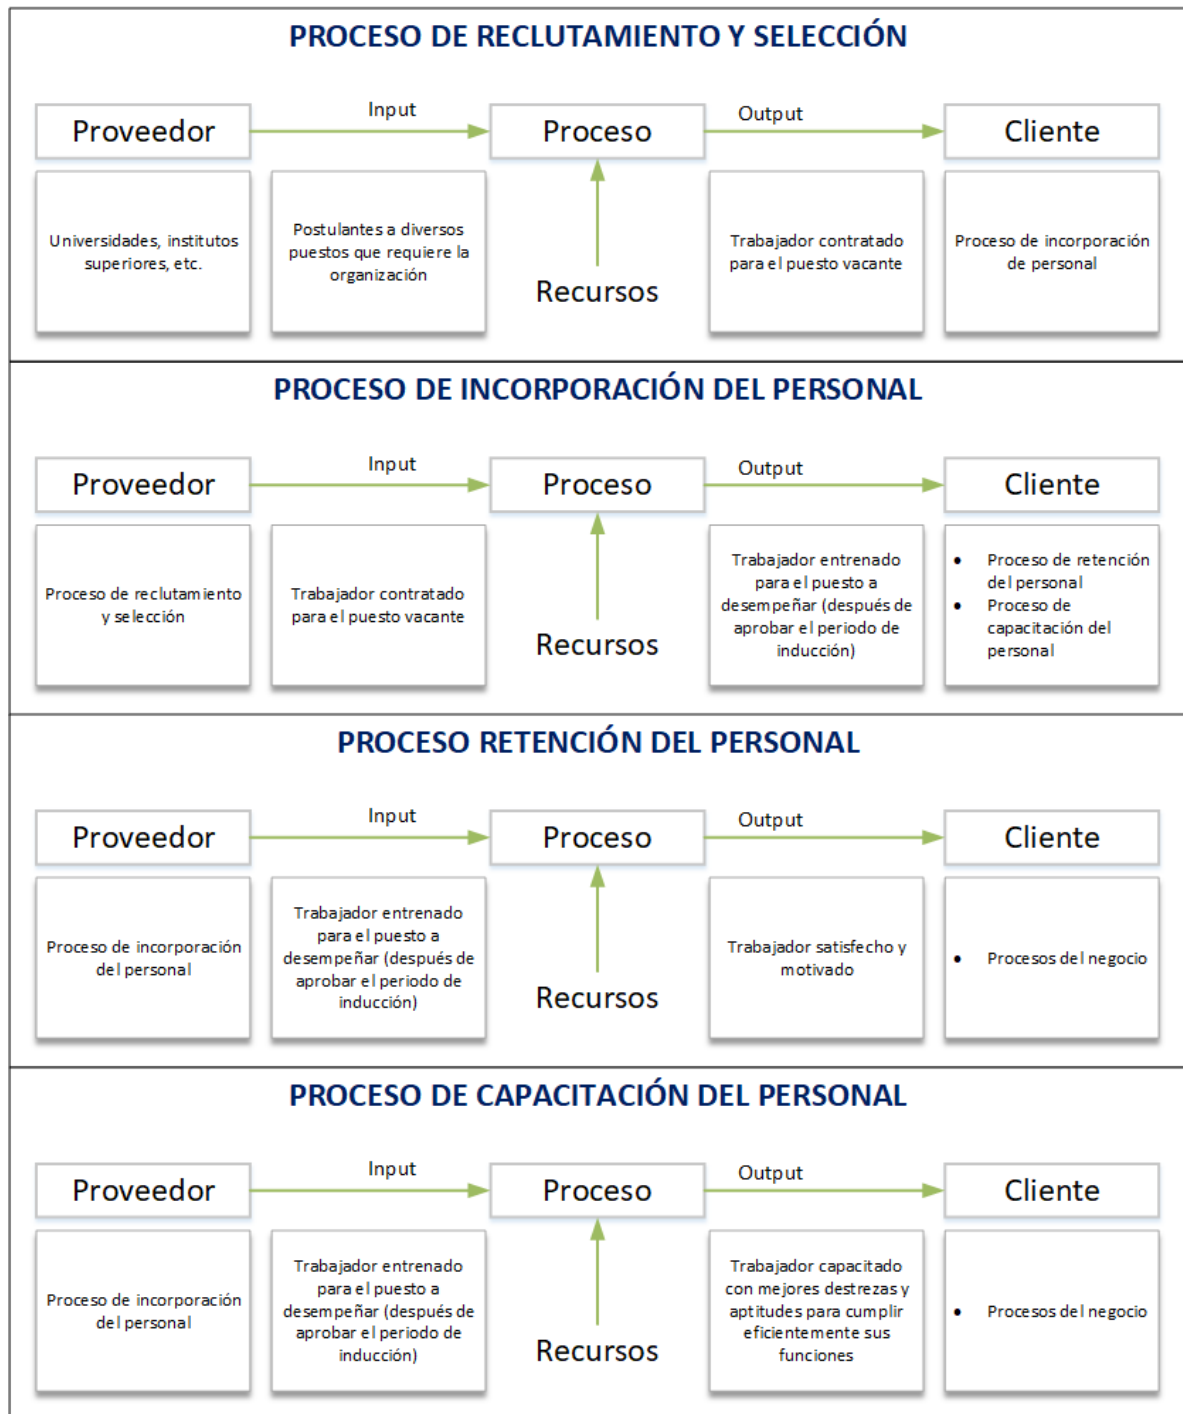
PROCESO DE RECLUTAMIENTO Y SELECCIÓN

Proveedor
Input
Proceso
Output
Cliente

Universidades, institutos superiores, etc.

Postulantes a diversos puestos que requiere la organización

Recursos

Trabajador contratado para el puesto vacante

Proceso de incorporación de personal

PROCESO DE INCORPORACIÓN DEL PERSONAL

Proveedor
Input
Proceso
Output
Cliente

Proceso de reclutamiento y selección

Trabajador contratado para el puesto vacante

Recursos

Trabajador entrenado para el puesto a desempeñar (después de aprobar el periodo de inducción)

- Proceso de retención del personal
- Proceso de capacitación del personal

PROCESO RETENCIÓN DEL PERSONAL

Proveedor
Input
Proceso
Output
Cliente

Proceso de incorporación del personal

Trabajador entrenado para el puesto a desempeñar (después de aprobar el periodo de inducción)

Recursos

Trabajador satisfecho y motivado

- Procesos del negocio

PROCESO DE CAPACITACIÓN DEL PERSONAL

Proveedor
Input
Proceso
Output
Cliente

Proceso de incorporación del personal

Trabajador entrenado para el puesto a desempeñar (después de aprobar el periodo de inducción)

Recursos

Trabajador capacitado con mejores destrezas y aptitudes para cumplir eficientemente sus funciones

- Procesos del negocio